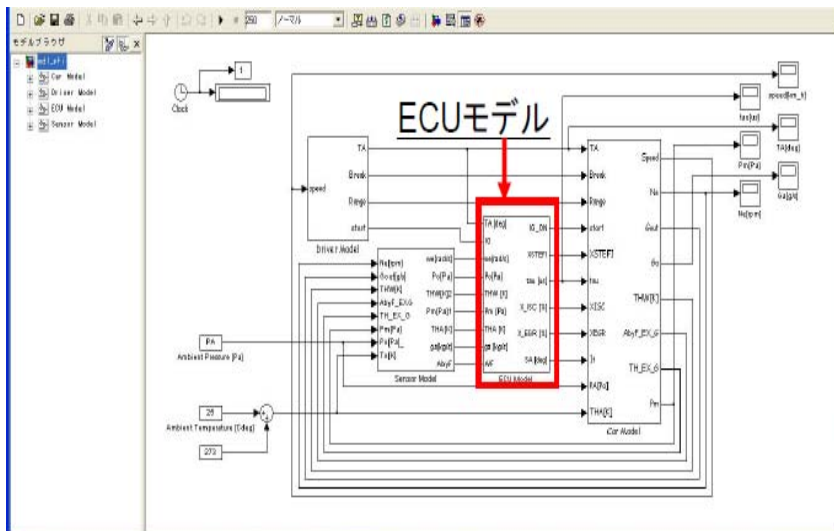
250 ノーマル

モデルブラウザ

Car Model
Driver Model
ECU Model
Sensor Model

1
Clock

ECUモデル

TA
Break
Range
start
speed
Driver Model

Ne[rpm]
Gcut[g/s]
THW[K]
AbyF_EX_G
TH_EX_G
Pm[Pa]
Pa[Pa]
Ta[K]
ne[rad/s]
Pa[Pa]
THW[K]2
Pm[Pa]1
THA[K]
ga[g/s]
AbyF
Sensor Model

TA[deg]
IG
ne[rad/s]
Pa[Pa]
THW[K]
Pm[Pa]
THA[K]
ga[kg/s]
AF
IG_ON
XSTEFI
tau[us]
X_ISC[%]
X_EGR[%]
SA[deg]
ECU Model

TA
Break
Range
start
XSTEFI
tau
XISC
XEGR
It
PA[Pa]
THA[K]
Speed
Ne
Gcut
Gc
THW[K]
AbyF_EX_G
TH_EX_G
Pm
Car Model

speed[km_h]
tau[us]
TA[deg]
Pm[Pa]
Ne[rpm]
Ga[g/s]

PA
Ambient Pressure [Pa]

25
Ambient Temperature [Cdeg]

273